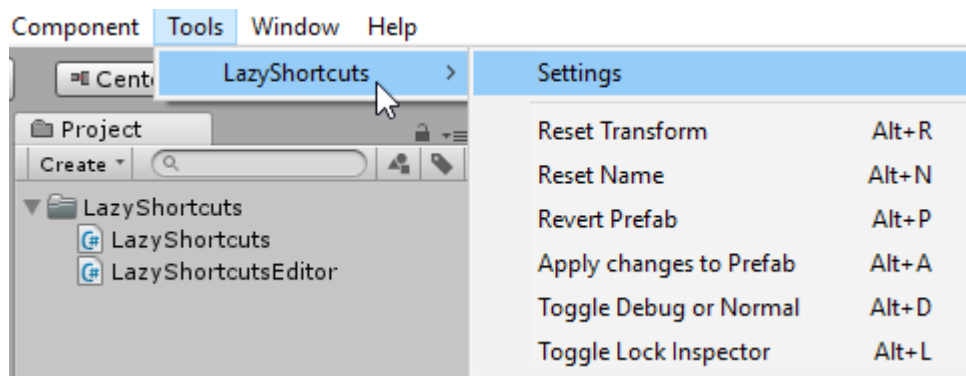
Component Tools Window Help

Cent

LazyShortcuts >

Settings

Project

Create

Reset Transform Alt+R

Reset Name Alt+N

Revert Prefab Alt+P

Apply changes to Prefab Alt+A

Toggle Debug or Normal Alt+D

Toggle Lock Inspector Alt+L

LazyShortcuts

LazyShortcuts

LazyShortcutsEditor